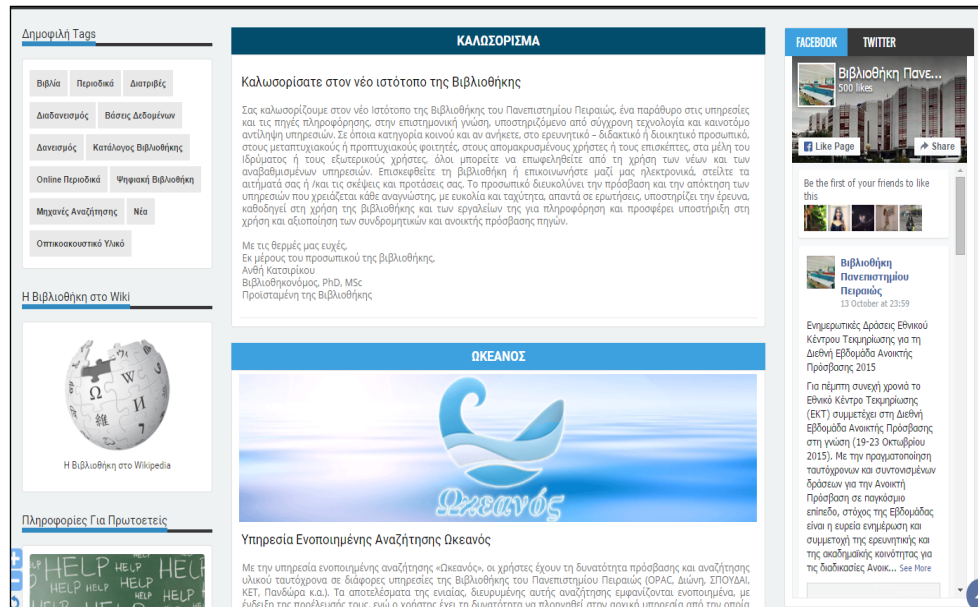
Δημοφιλή Tags

Βιβλία Περιοδικά Διατριβές Διαδανεισμός Βάσεις Δεδομένων Δανεισμός Κατάλογος Βιβλιοθήκης Online Περιοδικά Ψηφιακή Βιβλιοθήκη Μηχανές Αναζήτησης Νέα Οπτικοακουστικό Υλικό

Η Βιβλιοθήκη στο Wiki

Η Βιβλιοθήκη στο Wikipedia

Πληροφορίες Για Πρωτοετείς

ΚΑΛΩΣΟΡΙΣΜΑ

Καλωσορίσατε στον νέο ιστότοπο της Βιβλιοθήκης

Σας καλωσορίζουμε στον νέο ιστότοπο της Βιβλιοθήκης του Πανεπιστημίου Πειραιώς, ένα παράθυρο στις υπηρεσίες και τις πηγές πληροφόρησης, στην επιστημονική γνώση, υποστηριζόμενο από σύγχρονη τεχνολογία και καινοτόμο αντίληψη υπηρεσιών. Σε όποια κατηγορία κοινού και αν ανήκετε, στο ερευνητικό – διδακτικό ή διοικητικό προσωπικό, στους μεταπτυχιακούς ή προπτυχιακούς φοιτητές, στους απομακρυσμένους χρήστες ή τους επισκέπτες, στα μέλη του Ιδρύματος ή τους εξωτερικούς χρήστες, όλοι μπορείτε να επωφεληθείτε από τη χρήση των νέων και των αναβαθμισμένων υπηρεσιών. Επισκεφθείτε τη βιβλιοθήκη ή επικοινωνήστε μαζί μας ηλεκτρονικά, στείλτε τα αιτήματά σας ή /και τις σκέψεις και προτάσεις σας. Το προσωπικό διευκολύνει την πρόσβαση και την απόκτηση των υπηρεσιών που χρειάζεται κάθε αναγνώστης, με ευκολία και ταχύτητα, απαντά σε ερωτήσεις, υποστηρίζει την έρευνα, καθοδηγεί στη χρήση της βιβλιοθήκης και των εργαλείων της για πληροφόρηση και προσφέρει υποστήριξη στη χρήση και αξιοποίηση των συνδρομητικών και ανοικτής πρόσβασης πηγών.

Με τις θερμές μας ευχές,
Εκ μέρους του προσωπικού της βιβλιοθήκης,
Ανθή Κατσιρίκου
Βιβλιοθηκονόμος, PhD, MSc
Προϊσταμένη της Βιβλιοθήκης

ΩΚΕΑΝΟΣ

Ωκεανός

Υπηρεσία Ενοποιημένης Αναζήτησης Ωκεανός

Με την υπηρεσία ενοποιημένης αναζήτησης «Ωκεανός», οι χρήστες έχουν τη δυνατότητα πρόσβασης και αναζήτησης υλικού ταυτόχρονα σε διάφορες υπηρεσίες της Βιβλιοθήκης του Πανεπιστημίου Πειραιώς (OPAC, Διώνη, ΣΠΟΥΔΑΙ, ΚΕΤ, Πανδώρα κ.α.). Τα αποτελέσματα της ενιαίας, διευρυμένης αυτής αναζήτησης εμφανίζονται ενοποιημένα, με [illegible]

FACEBOOK TWITTER

Βιβλιοθήκη Πανε...
500 likes
Like Page
Share

Be the first of your friends to like this

Βιβλιοθήκη Πανεπιστημίου Πειραιώς
13 October at 23:59

Ενημερωτικές Δράσεις Εθνικού Κέντρου Τεκμηρίωσης για τη Διεθνή Εβδομάδα Ανοικτής Πρόσβασης 2015

Για πέμπτη συνεχή χρονιά το Εθνικό Κέντρο Τεκμηρίωσης (ΕΚΤ) συμμετέχει στη Διεθνή Εβδομάδα Ανοικτής Πρόσβασης στη γνώση (19-23 Οκτωβρίου 2015). Με την πραγματοποίηση ταυτόχρονων και συντονισμένων δράσεων για την Ανοικτή Πρόσβαση σε παγκόσμιο επίπεδο, στόχος της Εβδομάδας είναι η ευρεία ενημέρωση και συμμετοχή της ερευνητικής και της ακαδημαϊκής κοινότητας για τις διαδικασίες Ανοικ... See More